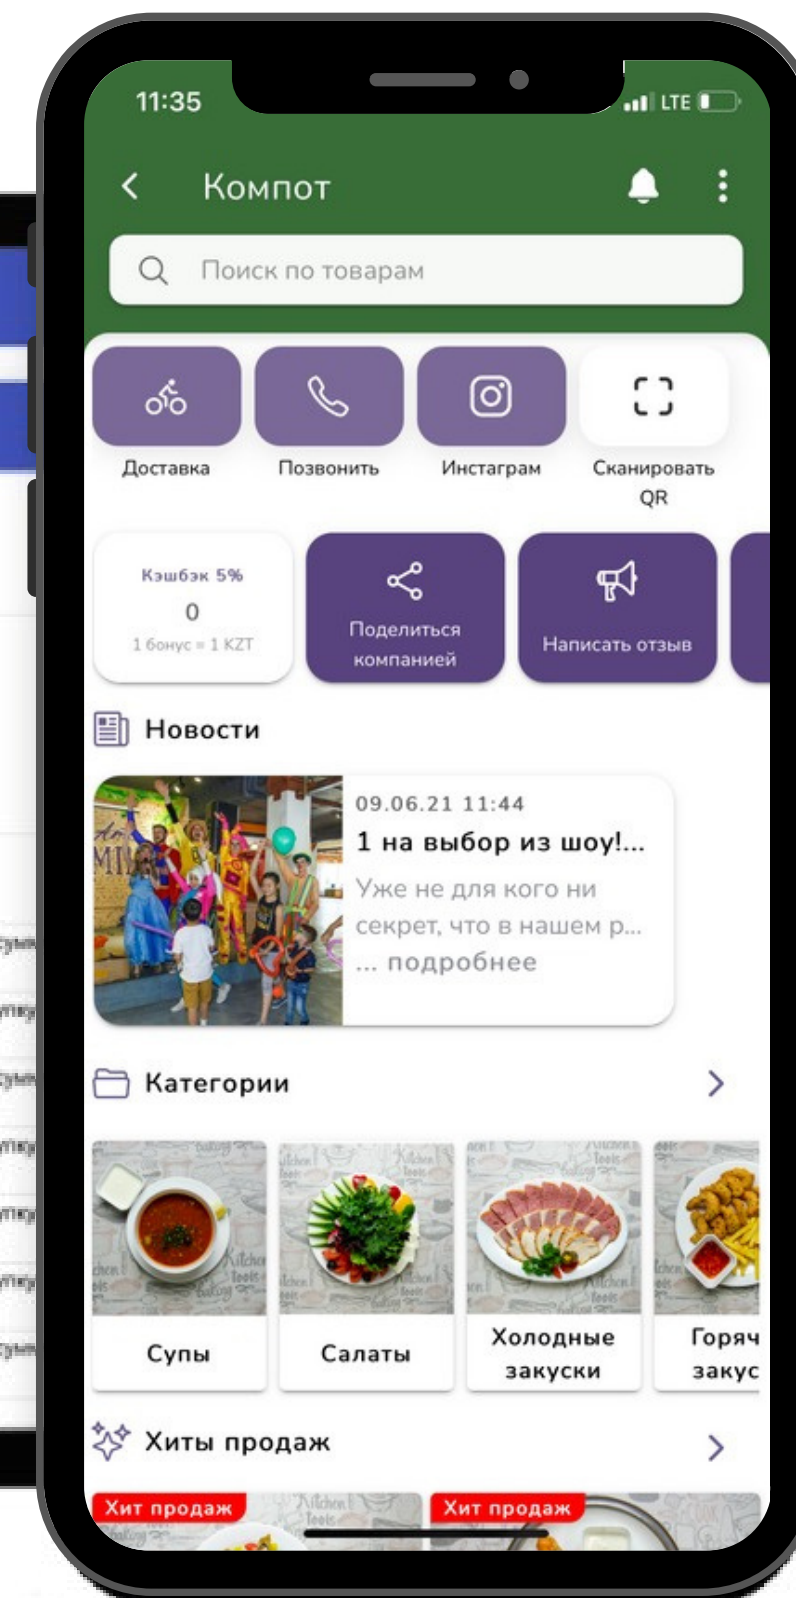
11:35
LTE

Компот

Поиск по товарам

Доставка
Позвонить
Инстаграм
Сканировать QR

Кэшбэк 5%
0
1 бонус = 1 KZT

Поделиться компанией

Написать отзыв

Новости

09.06.21 11:44
1 на выбор из шоу!...
Уже не для кого ни секрет, что в нашем р...
... подробнее

Категории

Супы
Салаты
Холодные закуски
Горяч закус

Хиты продаж

Хит продаж
Хит продаж